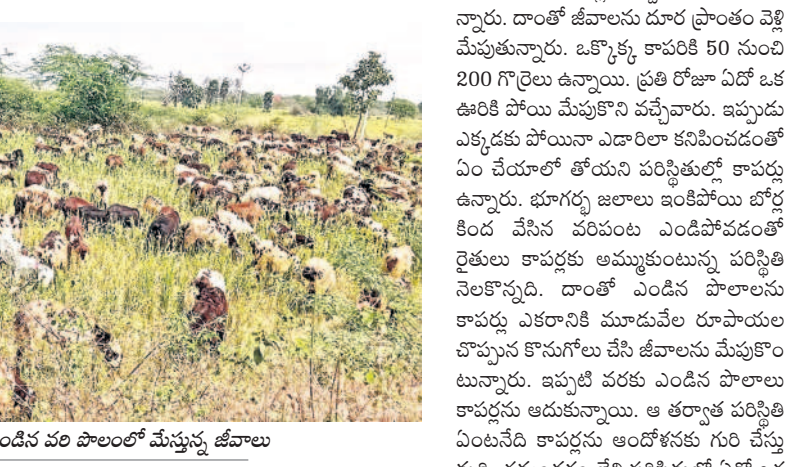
న్నారు. దాంతో జీవాలను దూర ప్రాంతం వెళ్లి మేపుతున్నారు. ఒక్కొక్క కాపరికి 50 నుంచి 200 గొర్రెలు ఉన్నాయి. ప్రతి రోజూ ఏదో ఒక ఊరికి పోయి మేపుకొని వచ్చేవారు. ఇప్పుడు ఎక్కడకు పోయినా ఎడారిలా కనిపించడంతో ఏం చేయాలో తోయని పరిస్థితుల్లో కాపర్లు ఉన్నారు. భూగర్భ జలాలు ఇంకిపోయి బోర్ల కింద వేసిన వరిపంట ఎండిపోవడంతో రైతులు కాపర్లకు అమ్ముకుంటున్న పరిస్థితి నెలకొన్నది. దాంతో ఎండిన పొలాలను కాపర్లు ఎకరానికి మూడువేల రూపాయల చొప్పున కొనుగోలు చేసి జీవాలను మేపుకొంటున్నారు. ఇప్పటి వరకు ఎండిన పొలాలు కాపర్లను ఆదుకున్నాయి. ఆ తర్వాత పరిస్థితి ఏంటనేది కాపర్లను ఆందోళనకు గురి చేస్తు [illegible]

ఎండిన వరి పొలంలో మేస్తున్న జీవాలు